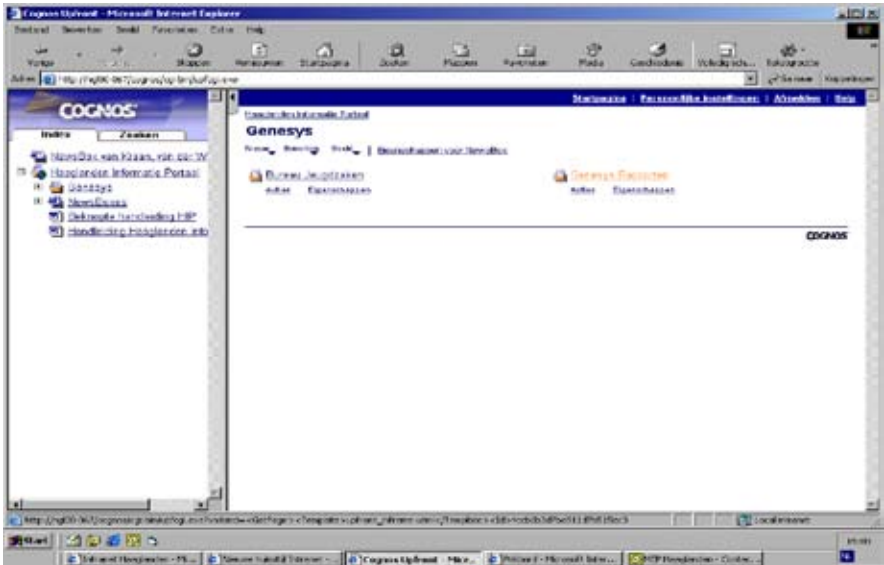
Cognos Upfront - Microsoft Internet Explorer

Bestand Bewerken Beeld Favorieten Extra Help

Vorige Stoppen Vernieuwen Startpagina Zoeken Favorieten Media Geschiedenis Volledig sch... Rekenpakket

Adres http://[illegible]/cognos/cgi-bin/upfcgi.exe

Ga naar Koppelingen

COGNOS

Index Zoeken

NewsBox van Klaas, van der W

Hoogleraren Informatie Portaal

Genesys

NewsBoxes

Beknopte handleiding HIP

Handleiding Hoogleraren info

Startpagina | Persoonlijke instellingen | Afmelden | Help

Hoogleraren Informatie Portaal

Genesys

Nieuw Bewerken Beeld | Eigenschappen voor NewsBox

Bureau Jaarcijfers Acties Eigenschappen

Genesys Rapporten Acties Eigenschappen

COGNOS

http://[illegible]

Lokaal intranet

Start

Intranet Hoogleraren - Mi... | Nieuwe tabblad Internet ... | Cognos Upfront - Micr... | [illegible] - Microsoft Inter... | HIP Hoogleraren - Cognos...